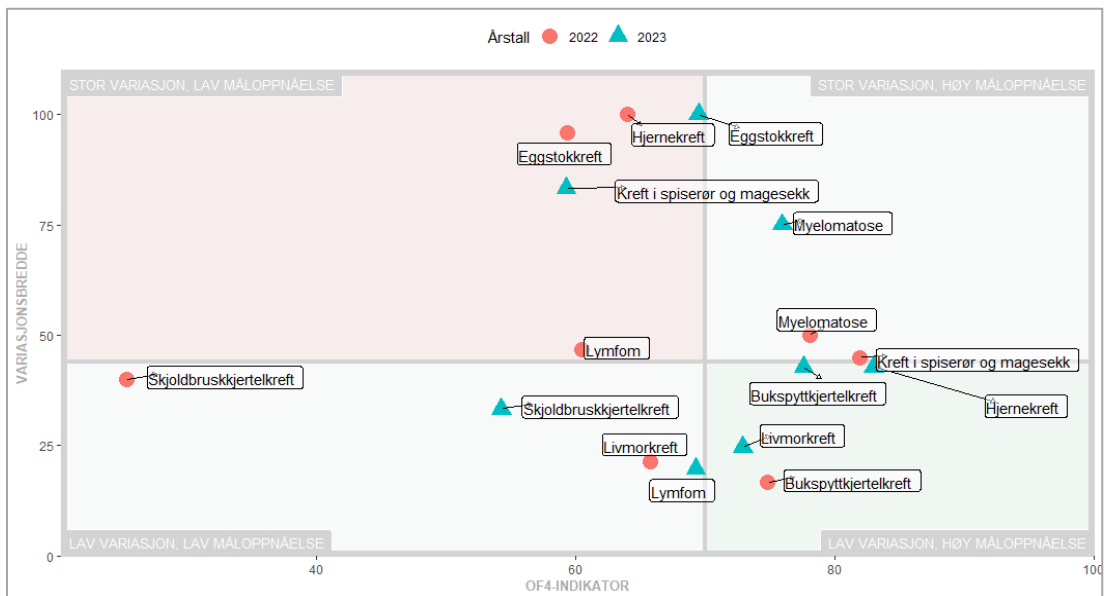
Årstall 2022 2023

STOR VARIASJON, LAV MÅLOPPNÅELSE

STOR VARIASJON, HØY MÅLOPPNÅELSE

LAV VARIASJON, LAV MÅLOPPNÅELSE

LAV VARIASJON, HØY MÅLOPPNÅELSE

VARIASJONSBREDDE

100
75
50
25
0

Hjernekreft
Eggstokkreft
Eggstokkreft
Kreft i spiserør og magesekk
Myelomatose
Myelomatose
Lymfom
Kreft i spiserør og magesekk
Skjoldbruskkjertelkreft
Bukspyttkjertelkreft
Hjernekreft
Skjoldbruskkjertelkreft
Livmorkreft
Livmorkreft
Lymfom
Bukspyttkjertelkreft

40
60
80
100

OF4-INDIKATOR